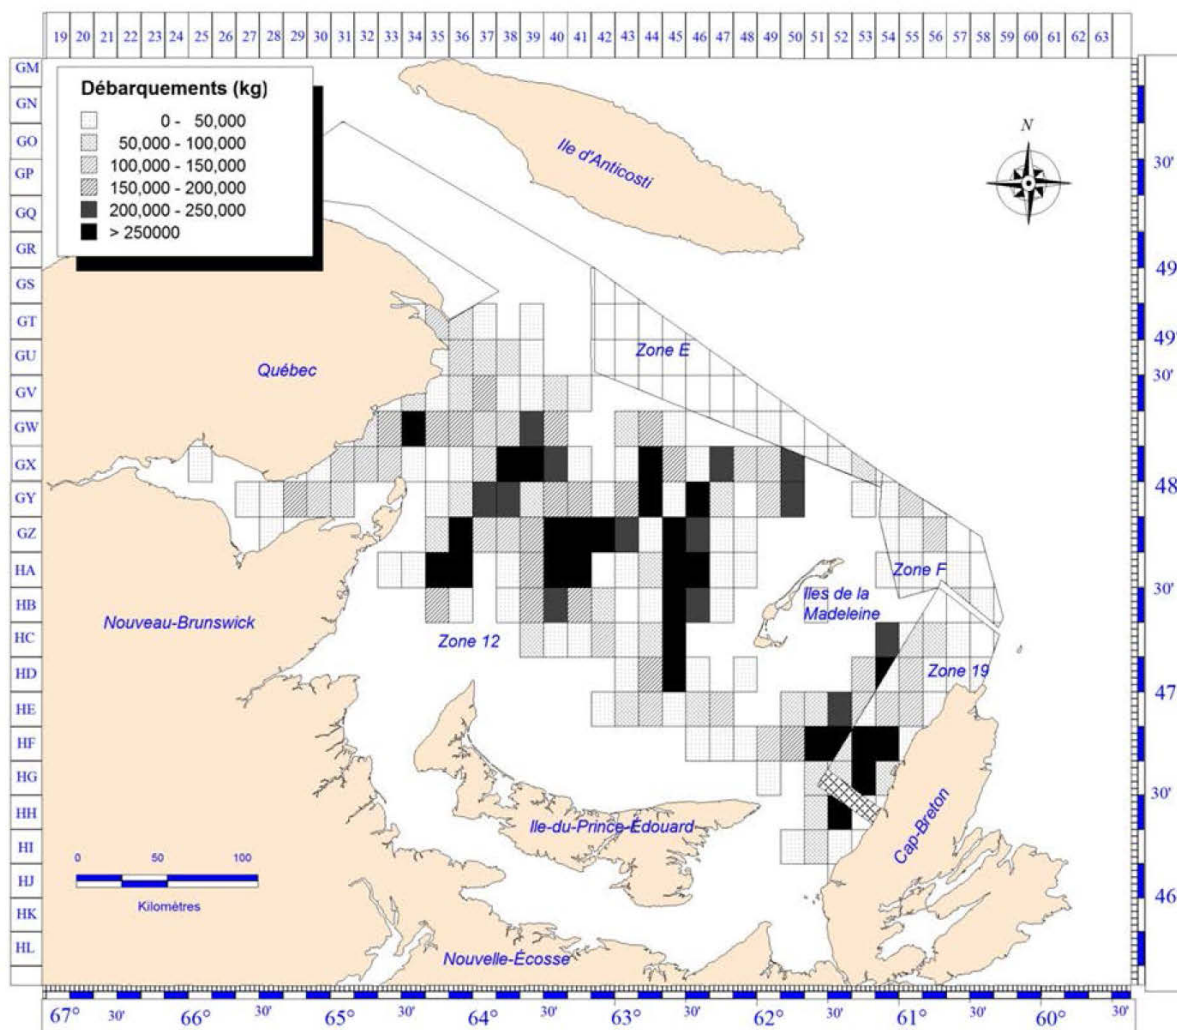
19 20 21 22 23 24 25 26 27 28 29 30 31 32 33 34 35 36 37 38 39 40 41 42 43 44 45 46 47 48 49 50 51 52 53 54 55 56 57 58 59 60 61 62 63

GM
GN
GO
GP
GQ
GR
GS
GT
GU
GV
GW
GX
GY
GZ
HA
HB
HC
HD
HE
HF
HG
HH
HI
HJ
HK
HL

Débarquements (kg)

| |
|---|
| 0 - 50,000 |
| 50,000 - 100,000 |
| 100,000 - 150,000 |
| 150,000 - 200,000 |
| 200,000 - 250,000 |
| > 250000 |

Ile d'Anticosti

N

Québec

Zone E

Zone F

Iles de la Madeleine

Nouveau-Brunswick

Zone 12

Zone 19

Ile-du-Prince-Édouard

Cap-Breton

Nouvelle-Écosse

0 50 100
Kilomètres

30'
49
49
30'
48
30'
47
30'
46

67° 30' 66° 30' 65° 30' 64° 30' 63° 30' 62° 30' 61° 30' 60° 30'